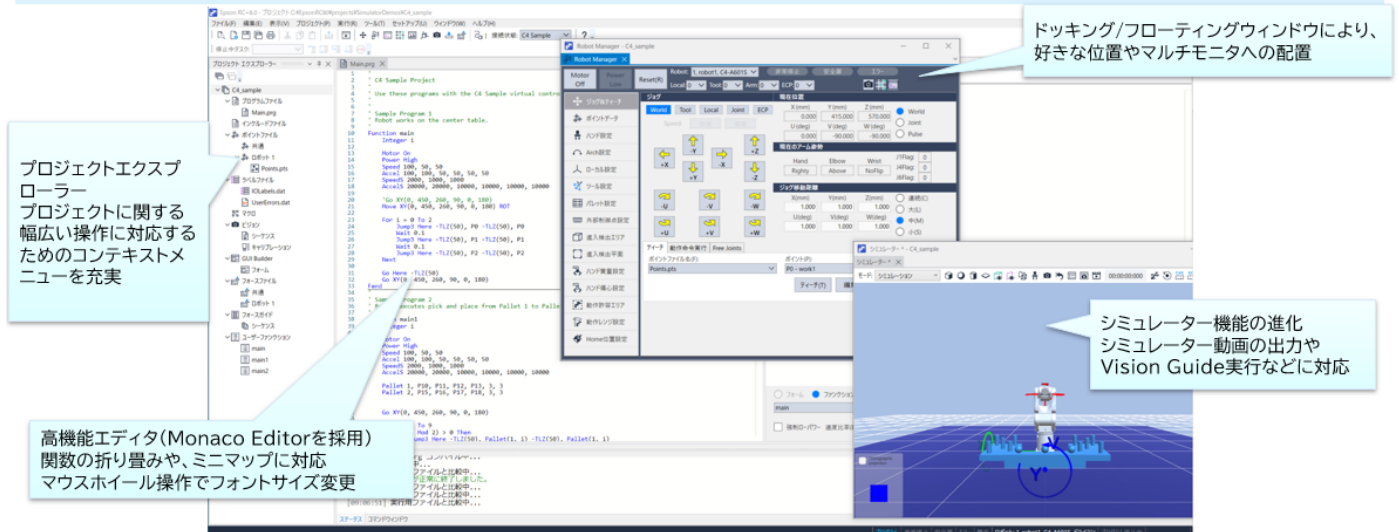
ドッキング/フローティングウィンドウにより、好きな位置やマルチモニタへの配置

プロジェクトエクスプローラー
プロジェクトに関する幅広い操作に対応するためのコンテキストメニューを充実

シミュレーター機能の進化
シミュレーター動画の出力や
Vision Guide実行などに対応

高機能エディタ(Monaco Editorを採用)
関数の折り畳みや、ミニマップに対応
マウスホイール操作でフォントサイズ変更

Epson RC+8.0 - プロジェクト C:¥EpsonRC80¥projects¥Simulator¥Demos¥C4_sample
ファイル(F) 編集(E) 表示(V) プロジェクト(P) 実行(R) ツール(T) セットアップ(U) ウィンドウ(W) ヘルプ(H)
接続状態: C4 Sample
プロジェクト エクスプローラー
C4_sample
プログラムファイル
Main.prg
インクルードファイル
ポイントファイル
共通
ロボット 1
Points.pts
ラベルファイル
IOLabels.dat
UserErrors.dat
マクロ
ビジョン
シーケンス
キャリブレーション
GUI Builder
フォーム
フォースファイル
共通
ロボット 1
フォースガイド
シーケンス
ユーザーファンクション
main
main1
main2

Main.prg
' C4 Sample Project
' Use these programs with the C4 Sample virtual contro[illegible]
' Sample Program 1
' Robot works on the center table.
Function main
Integer i
Motor On
Power High
Speed 100, 50, 50
Accel 100, 100, 50, 50, 50, 50
SpeedS 2000, 1000, 1000
AccelS 20000, 20000, 10000, 10000, 10000, 10000
'Go XY(0, 450, 260, 90, 0, 180)
Move XY(0, 450, 260, 90, 0, 180) ROT
For i = 0 To 2
Jump3 Here -TLZ(50), P0 -TLZ(50), P0
Wait 0.1
Jump3 Here -TLZ(50), P1 -TLZ(50), P1
Wait 0.1
Jump3 Here -TLZ(50), P2 -TLZ(50), P2
Next
Go Here -TLZ(50)
Go XY(0, 450, 260, 90, 0, 180)
Fend
' Sample Program 2
' Robot executes pick and place from Pallet 1 to Palle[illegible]
Function main1
Integer i
Motor On
Power High
Speed 100, 50, 50
Accel 100, 100, 50, 50, 50, 50
SpeedS 2000, 1000, 1000
AccelS 20000, 20000, 10000, 10000, 10000, 10000
Pallet 1, P10, P11, P12, P13, 3, 3
Pallet 2, P15, P16, P17, P18, 3, 3
Go XY(0, 450, 260, 90, 0, 180)
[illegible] To 9
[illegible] Mod 2) > 0 Then
Jump3 Here -TLZ(50), Pallet(1, i) -TLZ(50), Pallet(1, i)

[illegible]ファイルと比較中...
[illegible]正常に終了しました。
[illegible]ファイルと比較中...
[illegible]ファイルと比較中...
[09:00:51] 実行用ファイルと比較中...
ステータス コマンドウィンドウ

Robot Manager - C4_sample
Robot Manager
Motor Off
Power Low
Reset(R)
Robot: 1, robot1, C4-A601S
Local 0 Tool 0 Arm 0 ECP 0
ジョグ&ティーチ
ポイントデータ
ハンド設定
Arch設定
ローカル設定
ツール設定
パレット設定
外部制御点設定
進入検出エリア
進入検出平面
ハンド重量設定
ハンド偏心設定
動作許容エリア
動作レンジ設定
Home位置設定
ジョグ
World Tool Local Joint ECP
-X +X -Y +Y -Z +Z -U +U -V +V -W +W
現在位置
X (mm) Y (mm) Z (mm)
0.000 415.000 570.000
U (deg) V (deg) W (deg)
0.000 -90.000 -90.000
World Joint Pulse
現在のアーム姿勢
Hand Elbow Wrist J1Flag J4Flag J6Flag
Righty Above NoFlip 0 0 0
ジョグ移動距離
X(mm) Y(mm) Z(mm)
1.000 1.000 1.000
U(deg) V(deg) W(deg)
1.000 1.000 1.000
連続(C) 大(L) 中(M) 小(S)
ティーチ 動作命令実行 Free Joints
ポイントファイル名(F):
Points.pts
ポイント(P):
P0 - work1
ティーチ(T)

シミュレーター* - C4_sample
シミュレーター
モード: シミュレーション
00:00:00:000
フォーム ファンクション
main